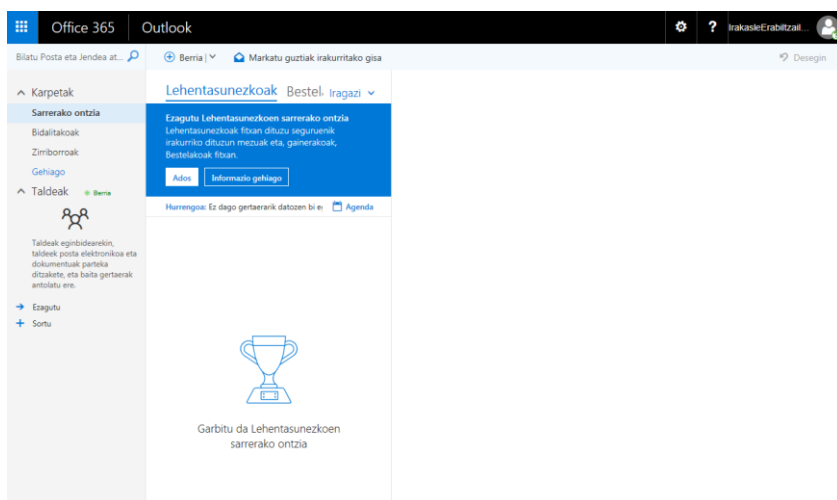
Office 365 Outlook

IrakasleErabiltzail...

Bilatu Posta eta Jendea at...

Berria | Markatu guztiak irakurritako gisa

Desegin

Karpetak

Sarrerako ontzia

Bidalitakoak

Zirriborroak

Gehiago

Taldeak Berria

Taldeak egiribidearekin, taldeek posta elektronikoa eta dokumentuak parteka ditzakete, eta baita gertaerak antolatu ere.

Ezagutu

Sortu

Lehentasunezkoak Bestel. Iragazi

Ezagutu Lehentasunezkoen sarrerako ontzia
Lehentasunezkoak fitxan dituzu seguruenik irakurriko dituzun mezuak eta, gainerakoak, Bestelakoak fitxan.

Ados Informazio gehiago

Hurrengoa: Ez dago gertaerarik datozen bi e: Agenda

Garbitu da Lehentasunezkoen sarrerako ontzia